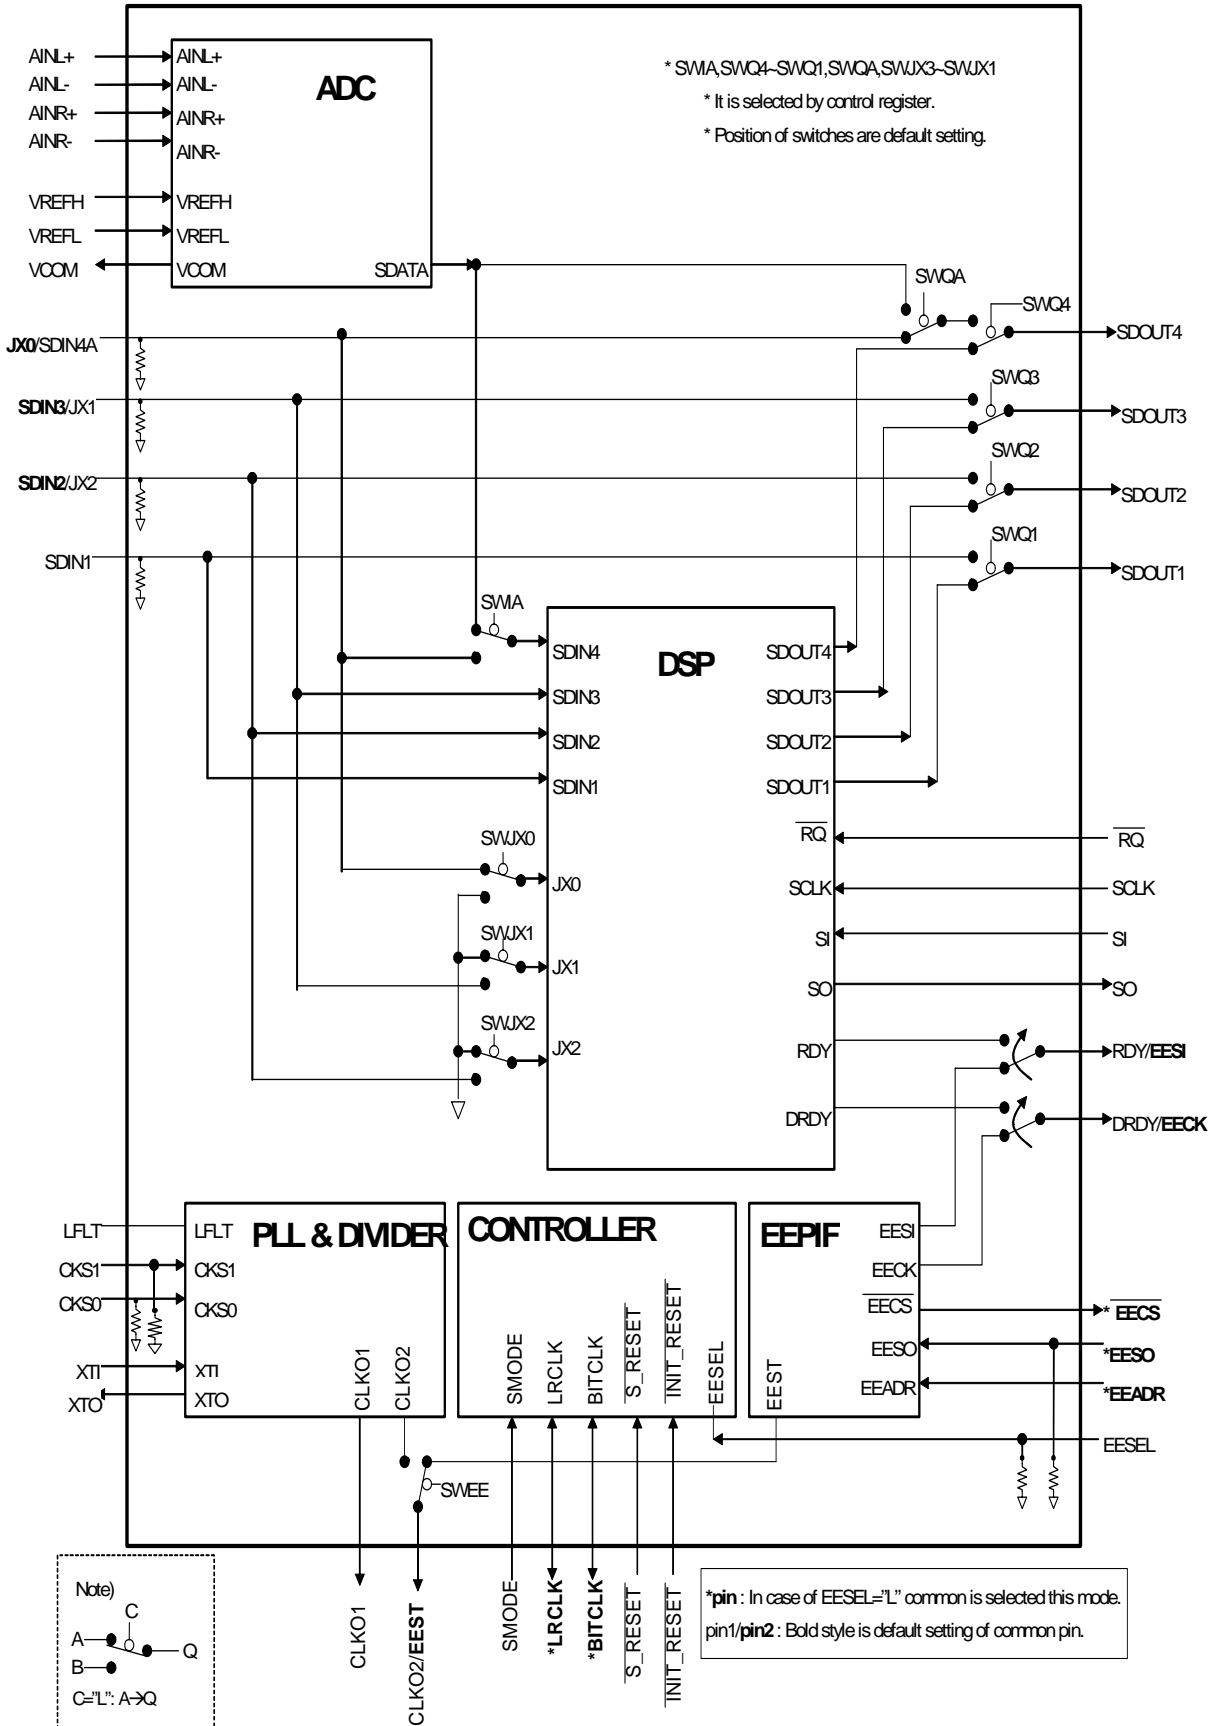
AINL+
AINL-
AINR+
AINR-
VREFH
VREFL
VCOM

AINL+
AINL-
AINR+
AINR-
VREFH
VREFL
VCOM
ADC
SDATA

* SWIA,SWQ4~SWQ1,SWQA,SWJX3~SWJX1
* It is selected by control register.
* Position of switches are default setting.

SWQA
SWQ4
SDOUT4
SWQ3
SDOUT3
SWQ2
SDOUT2
SWQ1
SDOUT1

**JX0**/SDIN4A
**SDIN3**/JX1
**SDIN2**/JX2
SDIN1

SWIA
SDIN4
SDIN3
SDIN2
SDIN1
DSP
SDOUT4
SDOUT3
SDOUT2
SDOUT1
$\overline{RQ}$
SCLK
SI
SO
RDY
DRDY

SWJX0
JX0
SWJX1
JX1
SWJX2
JX2

$\overline{RQ}$
SCLK
SI
SO
RDY/**EESI**
DRDY/**EECK**

LFLT
CKS1
CKS0
XTI
XTO

LFLT
CKS1
CKS0
XTI
XTO
PLL & DIVIDER
CLKO1
CLKO2

CONTROLLER
SMODE
LRCLK
BITCLK
$\overline{S\_RESET}$
$\overline{INIT\_RESET}$
EESEL

EEPIF
EESI
EECK
$\overline{EECS}$
EESO
EEADR
EEST

* $\overline{EECS}$
*EESO
*EEADR
EESEL

SWEE

CLKO1
CLKO2/**EEST**
SMODE
***LRCLK**
***BITCLK**
$\overline{S\_RESET}$
$\overline{INIT\_RESET}$

Note)
C
A
Q
B
C="L": A→Q

***pin** : In case of EESEL="L" common is selected this mode.
pin1/**pin2** : Bold style is default setting of common pin.